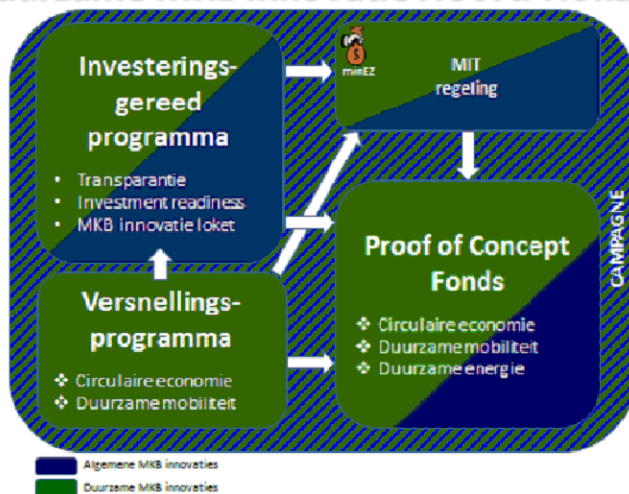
Investeringsgereed programma

• Transparantie
• Investment readiness
• MKB innovatie loket

minEZ

MIT regeling

Versnellingsprogramma

❖ Circulaire economie
❖ Duurzame mobiliteit

Proof of Concept Fonds

❖ Circulaire economie
❖ Duurzame mobiliteit
❖ Duurzame energie

CAMPAGNE

Algemene MKB innovaties
Duurzame MKB innovaties